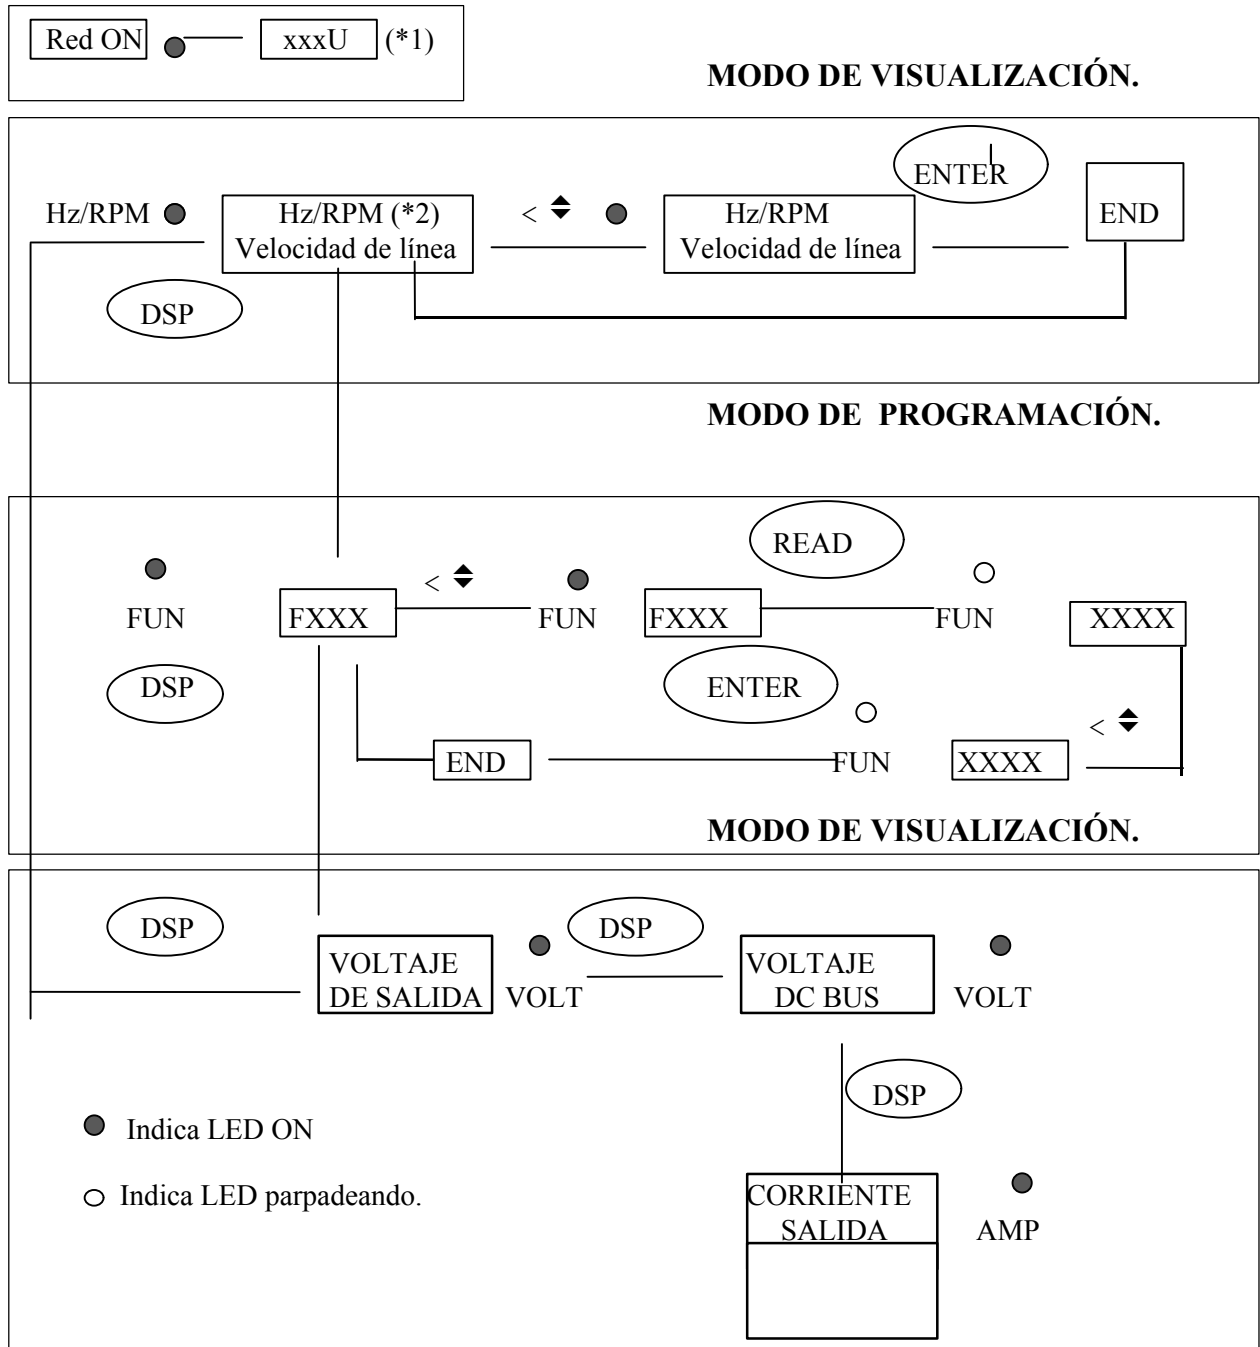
Red ON xxxU (*1)

MODO DE VISUALIZACIÓN.

ENTER

Hz/RPM Hz/RPM (*2) Velocidad de línea < ⬍ Hz/RPM Velocidad de línea END

DSP

MODO DE PROGRAMACIÓN.

READ

FUN FXXX < ⬍ FUN FXXX FUN XXXX

DSP

ENTER

< ⬍

END FUN XXXX

MODO DE VISUALIZACIÓN.

DSP

DSP

VOLTAJE DE SALIDA VOLT VOLTAJE DC BUS VOLT

DSP

Indica LED ON

Indica LED parpadeando.

CORRIENTE SALIDA AMP